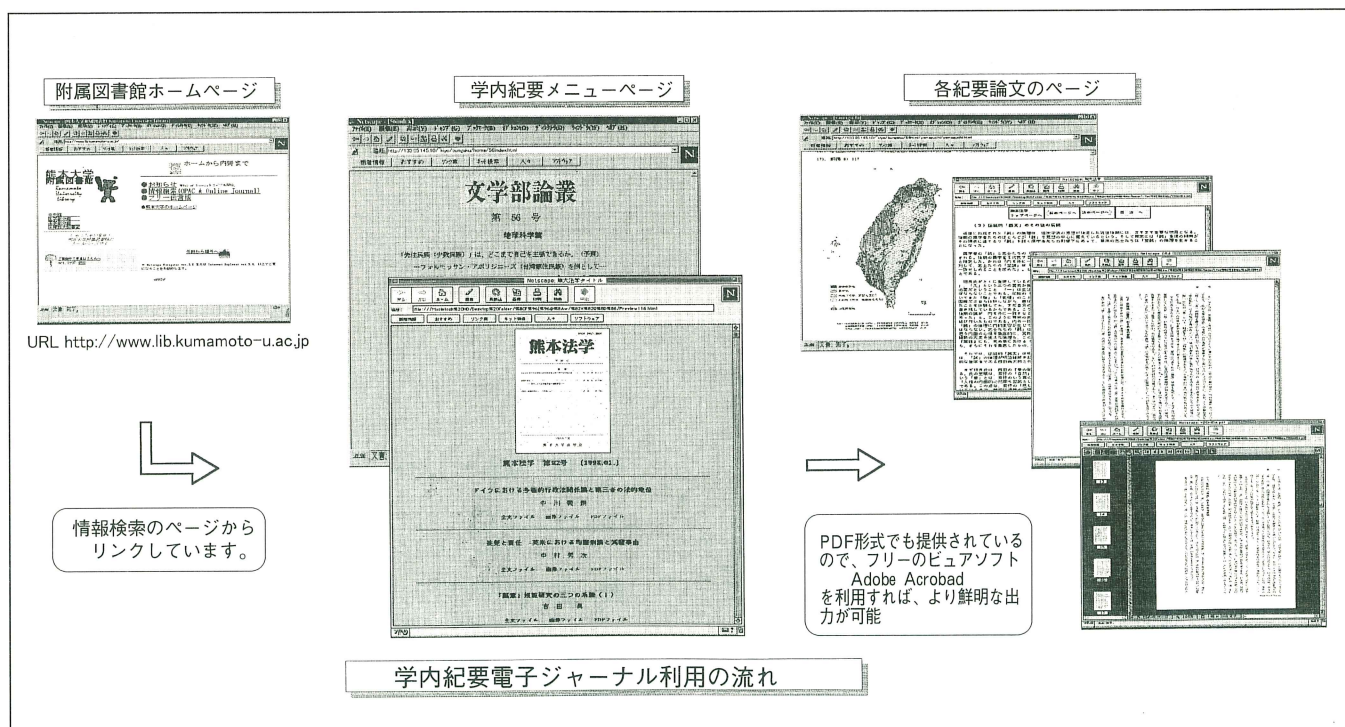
附属図書館ホームページ

熊本大学附属図書館

ホームから内容まで

URL http://www.lib.kumamoto-u.ac.jp

情報検索のページからリンクしています。

学内紀要メニューページ

Netscape

文学部論叢

第56号

地理科学篇

熊本法学

熊本法学　第82号　(1995.01.)

ドイツにおける多極的行政法関係論と第三者の法的地位

中村民雄

全文ファイル　画像ファイル　PDFファイル

「認定」概念研究の三つの系譜（1）

吉田勇

全文ファイル　画像ファイル　PDFファイル

各紀要論文のページ

PDF形式でも提供されているので、フリーのビュアソフト Adobe Acrobad を利用すれば、より鮮明な出力が可能

学内紀要電子ジャーナル利用の流れ